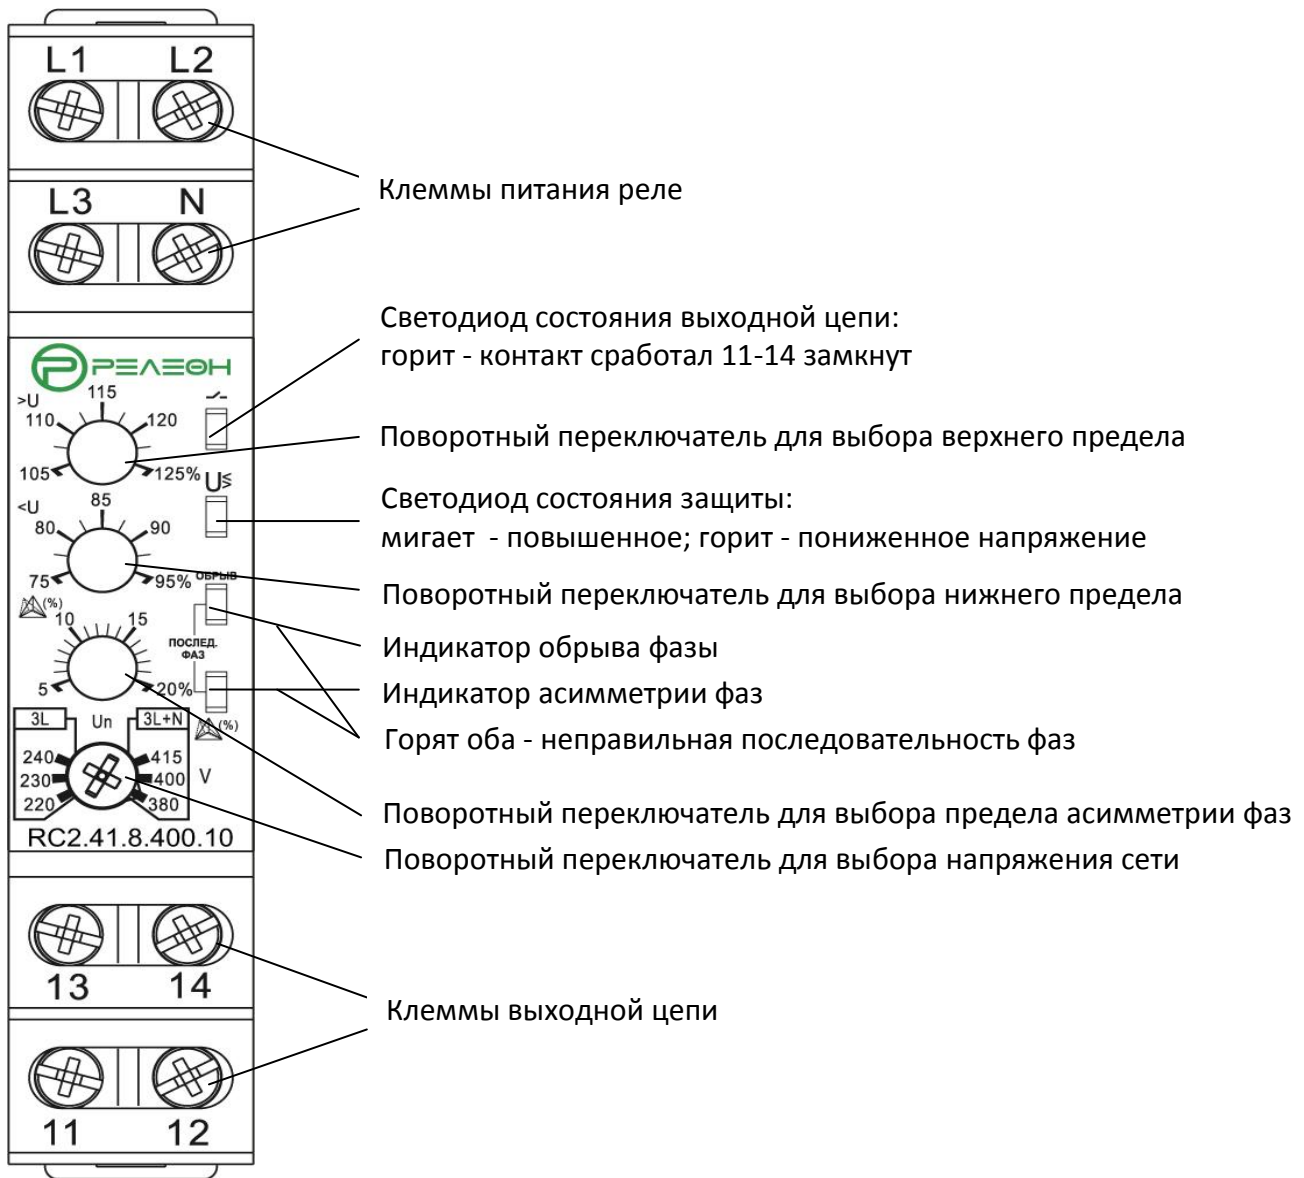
L1 L2

L3 N

Клеммы питания реле

РЕЛЕОН

Светодиод состояния выходной цепи:
горит - контакт сработал 11-14 замкнут

>U
115
110
120
105
125%

Поворотный переключатель для выбора верхнего предела

U≶

Светодиод состояния защиты:
мигает - повышенное; горит - пониженное напряжение

<U
85
80
90
75
95%

ОБРЫВ

Поворотный переключатель для выбора нижнего предела

(%)
10
15
5
20%

ПОСЛЕД. ФАЗ

Индикатор обрыва фазы

Индикатор асимметрии фаз

(%)

Горят оба - неправильная последовательность фаз

3L
Un
3L+N
240
230
220
415
400
380
V

Поворотный переключатель для выбора предела асимметрии фаз

RC2.41.8.400.10

Поворотный переключатель для выбора напряжения сети

13 14

Клеммы выходной цепи

11 12